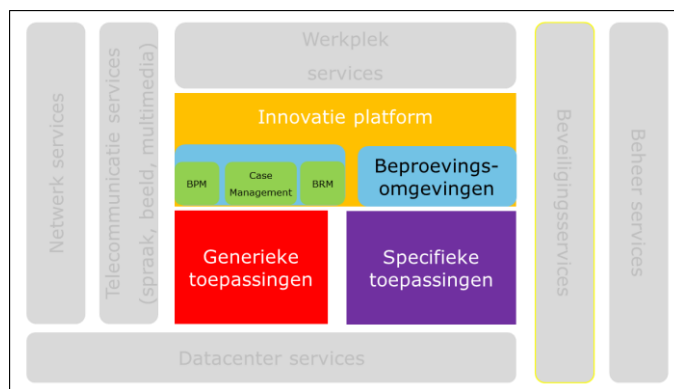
Netwerk services

Telecommunicatie services (spraak, beeld, multimedia)

Werkplek services

Innovatie platform

BPM

Case Management

BRM

Beproevings-omgevingen

Generieke toepassingen

Specifieke toepassingen

Datacenter services

Beveiligingsservices

Beheer services